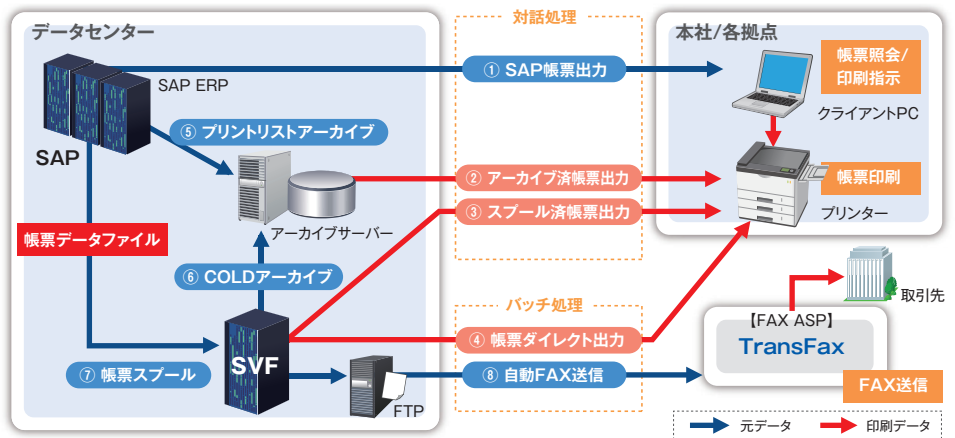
データセンター

SAP ERP

SAP

⑤ プリントリストアーカイブ

帳票データファイル

アーカイブサーバー

⑥ COLDアーカイブ

⑦ 帳票スプール

SVF

FTP

対話処理

① SAP帳票出力

② アーカイブ済帳票出力

③ スプール済帳票出力

バッチ処理

④ 帳票ダイレクト出力

⑧ 自動FAX送信

本社/各拠点

帳票照会/印刷指示

クライアントPC

帳票印刷

プリンター

取引先

【FAX ASP】

TransFax

FAX送信

元データ

印刷データ